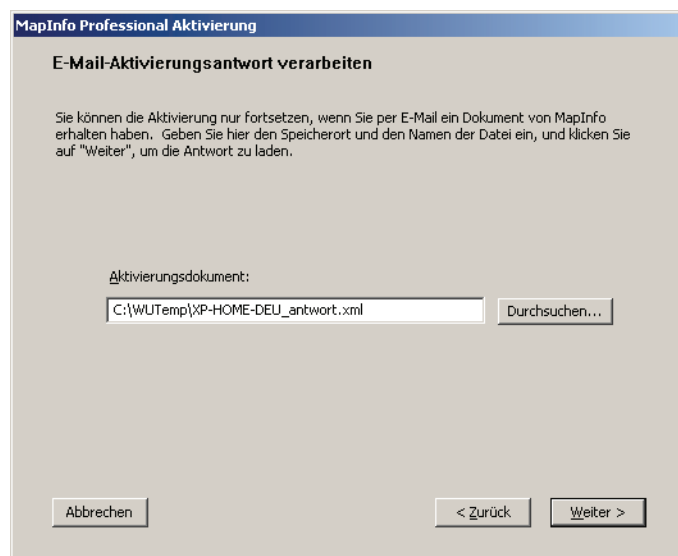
MapInfo Professional Aktivierung

E-Mail-Aktivierungsantwort verarbeiten

Sie können die Aktivierung nur fortsetzen, wenn Sie per E-Mail ein Dokument von MapInfo erhalten haben. Geben Sie hier den Speicherort und den Namen der Datei ein, und klicken Sie auf "Weiter", um die Antwort zu laden.

Aktivierungsdokument:

C:\WUTemp\XP-HOME-DEU_antwort.xml

Durchsuchen...

Abbrechen

< Zurück

Weiter >